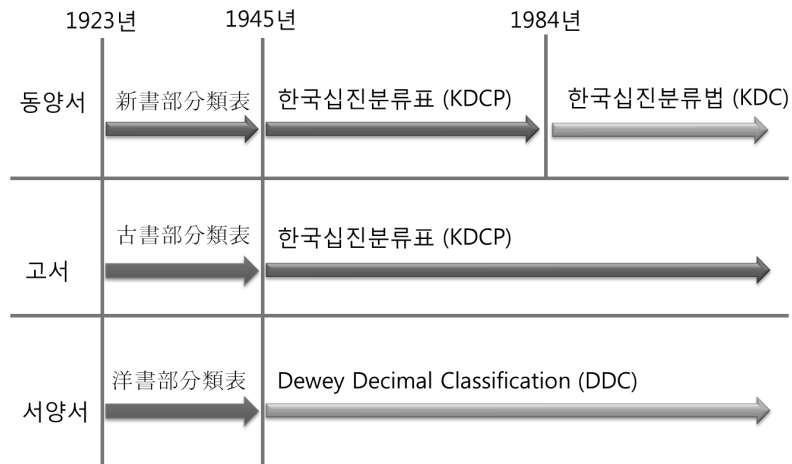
| | 1923년 | 1945년 | 1984년 |
|---|---|---|---|
| 동양서 | 新書部分類表 | 한국십진분류표 (KDCP) | 한국십진분류법 (KDC) |
| 고서 | 古書部分類表 | 한국십진분류표 (KDCP) | |
| 서양서 | 洋書部分類表 | Dewey Decimal Classification (DDC) | |